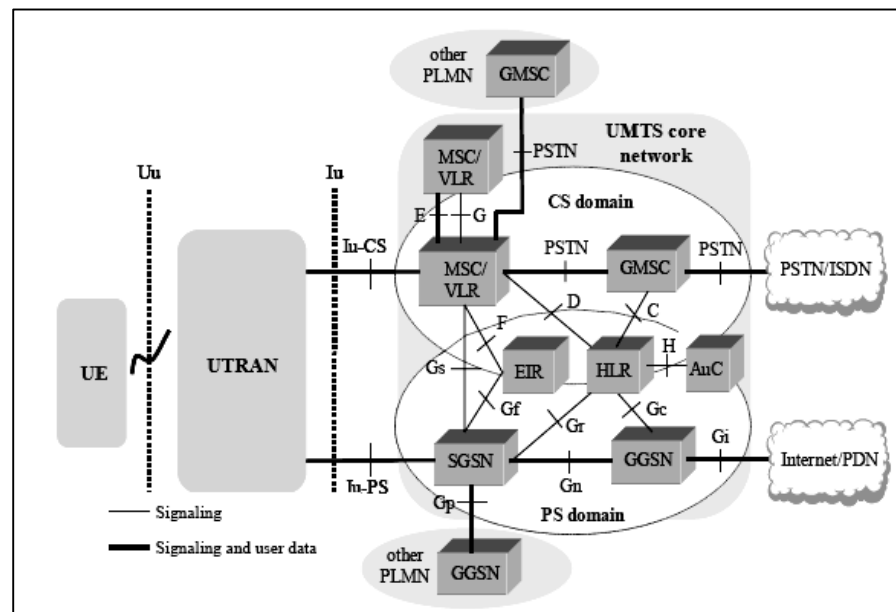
other PLMN
GMSC
UMTS core network
MSC/VLR
PSTN
Uu
Iu
CS domain
E
G
Iu-CS
MSC/VLR
PSTN
GMSC
PSTN
PSTN/ISDN
D
C
F
UE
UTRAN
Gs
EIR
HLR
H
AuC
Gf
Gr
Gc
Gi
SGSN
GGSN
Internet/PDN
Iu-PS
Gn
Gp
PS domain
Signaling
Signaling and user data
other PLMN
GGSN